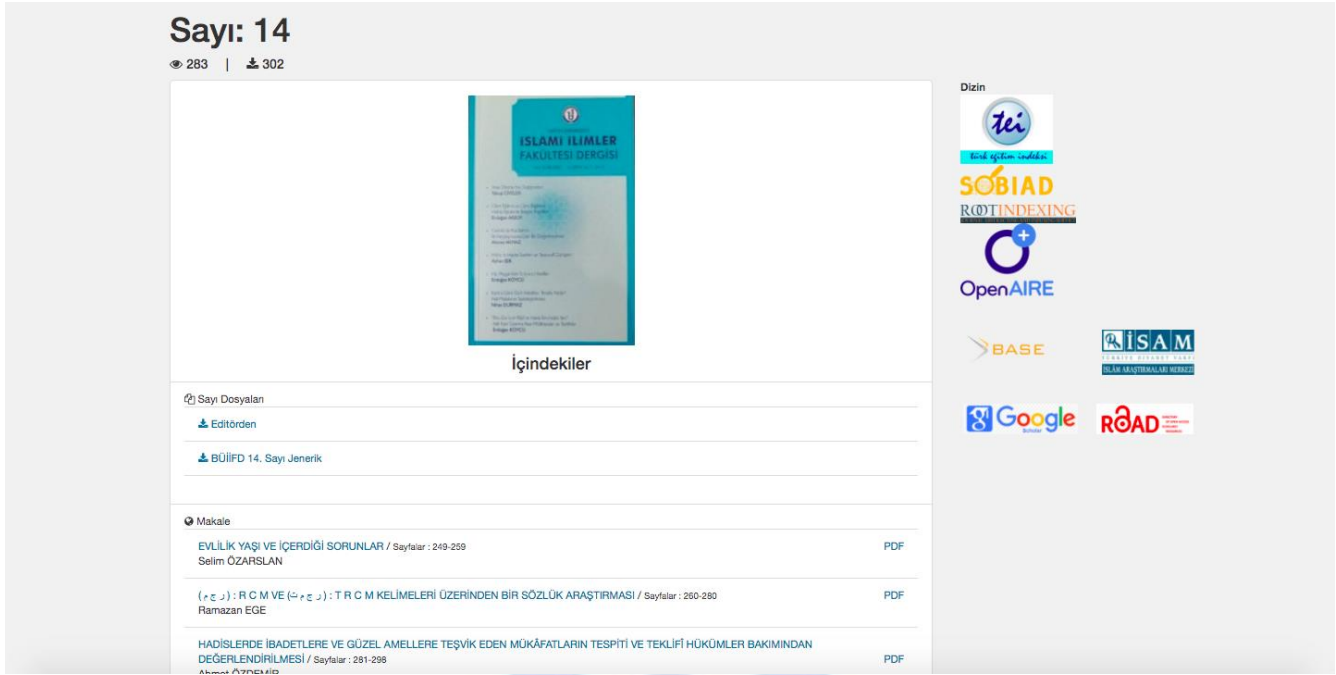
Sayı: 14

283 | 302

İSLAMİ İLİMLER FAKÜLTESİ DERGİSİ

İçindekiler

Sayı Dosyaları

Editörden

BÜİİFD 14. Sayı Jenerik

Makale

EVLİLİK YAŞI VE İÇERDİĞİ SORUNLAR / Sayfalar : 249-259
Selim ÖZARSLAN

PDF

(ر ج م) : R C M VE (ت ر ج م) : T R C M KELİMELERİ ÜZERİNDEN BİR SÖZLÜK ARAŞTIRMASI / Sayfalar : 260-280
Ramazan EGE

PDF

HADİSLERDE İBADETLERE VE GÜZEL AMELLERE TEŞVİK EDEN MÜKÂFATLARIN TESPİTİ VE TEKLİFÎ HÜKÜMLER BAKIMINDAN DEĞERLENDİRİLMESİ / Sayfalar : 281-298
Ahmet ÖZDEMİR

PDF

Dizin

tei
türk eğitim indeksi

SOBIAD

ROOTINDEXING

OpenAIRE

BASE

İSAM
İSLÂM ARAŞTIRMALARI MERKEZİ

Google Scholar

ROAD